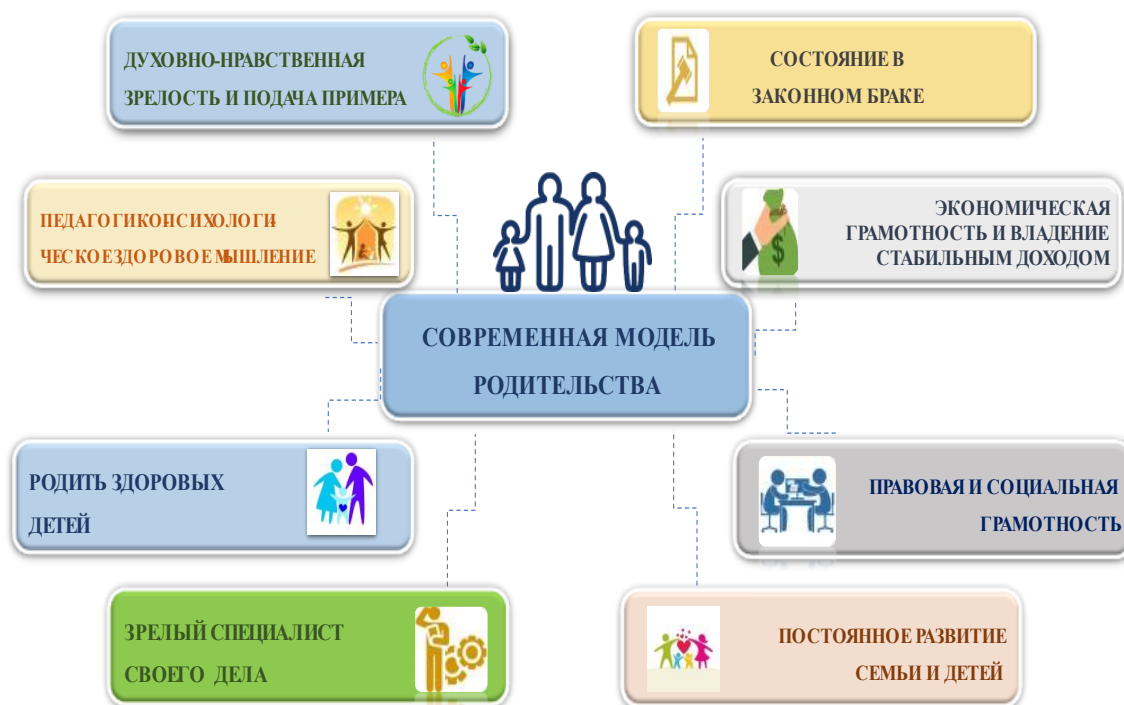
ДУХОВНО-НРАВСТВЕННАЯ ЗРЕЛОСТЬ И ПОДАЧА ПРИМЕРА

СОСТОЯНИЕ В ЗАКОННОМ БРАКЕ

ПЕДАГОГИКОПСИХОЛОГИЧЕСКОЕЗДОРОВОЕМЫШЛЕНИЕ

ЭКОНОМИЧЕСКАЯ ГРАМОТНОСТЬ И ВЛАДЕНИЕ СТАБИЛЬНЫМ ДОХОДОМ

СОВРЕМЕННАЯ МОДЕЛЬ РОДИТЕЛЬСТВА

РОДИТЬ ЗДОРОВЫХ ДЕТЕЙ

ПРАВОВАЯ И СОЦИАЛЬНАЯ ГРАМОТНОСТЬ

ЗРЕЛЫЙ СПЕЦИАЛИСТ СВОЕГО ДЕЛА

ПОСТОЯННОЕ РАЗВИТИЕ СЕМЬИ И ДЕТЕЙ